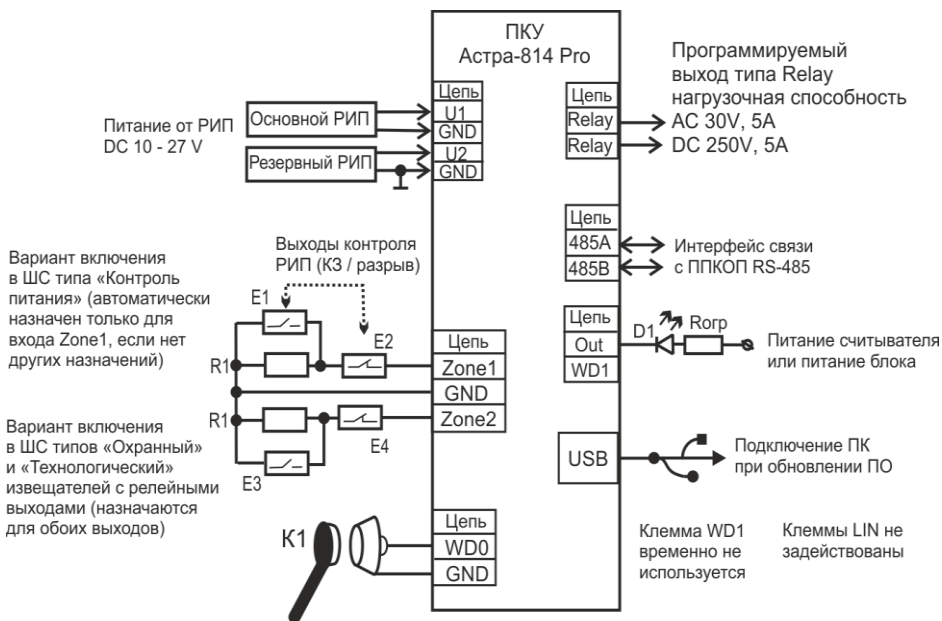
ПКУ
Астра-814 Pro

Программируемый выход типа Relay нагрузочная способность

Цепь
U1
GND
U2
GND

Цепь
Relay
Relay

AC 30V, 5A
DC 250V, 5A

Питание от РИП DC 10 - 27 V

Основной РИП
Резервный РИП

Цепь
485A
485B

Интерфейс связи с ППКОП RS-485

Вариант включения в ШС типа «Контроль питания» (автоматически назначен только для входа Zone1, если нет других назначений)

Выходы контроля РИП (КЗ / разрыв)

E1
E2
R1

Цепь
Zone1
GND
Zone2

Цепь
Out
WD1

D1
Rогр

Питание считывателя или питание блока

Вариант включения в ШС типов «Охранный» и «Технологический» извещателей с релейными выходами (назначаются для обоих выходов)

R1
E4
E3

USB

Подключение ПК при обновлении ПО

K1

Цепь
WD0
GND

Клемма WD1 временно не используется

Клеммы LIN не задействованы